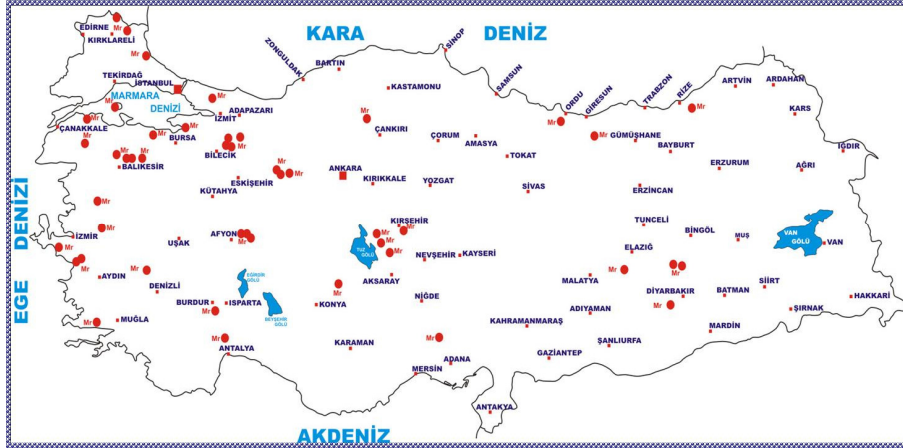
KARA DENİZ

EDİRNE
Mr
KIRKLARELİ
Mr
TEKİRDAĞ
İSTANBUL
MARMARA
DENİZİ
ZONGULDAK
BARTIN
SİNOP
KASTAMONU
SAMSUN
ORDU
GİRESUN
TRABZON
RİZE
ARTVİN
ARDAHAN
KARS
IĞDIR
AĞRI
ADAPAZARI
İZMİT
ÇANAKKALE
BURSA
BİLECİK
BALIKESİR
ÇANKIRI
ÇORUM
AMASYA
TOKAT
GÜMÜŞHANE
BAYBURT
ERZURUM
ESKİŞEHİR
ANKARA
KIRIKKALE
YOZGAT
SİVAS
ERZİNCAN
KÜTAHYA
Mr
Mr
Mr
Mr
Mr
Mr
Mr
Mr
Mr
DENİZİ
EGE
İZMİR
UŞAK
AFYON
KIRŞEHİR
TUZ GÖLÜ
NEVŞEHİR
KAYSERİ
TUNCELİ
BİNGÖL
MUŞ
VAN GÖLÜ
VAN
ELAZIĞ
MALATYA
AYDIN
DENİZLİ
EĞİRDİR GÖLÜ
AKSARAY
DİYARBAKIR
BATMAN
SİİRT
BURDUR
ISPARTA
BEYŞEHİR GÖLÜ
KONYA
NİĞDE
ŞIRNAK
HAKKARİ
MUĞLA
KAHRAMANMARAŞ
ADIYAMAN
MARDİN
ANTALYA
KARAMAN
Mr
ŞANLIURFA
GAZİANTEP
ADANA
MERSİN
ANTAKYA
AKDENİZ